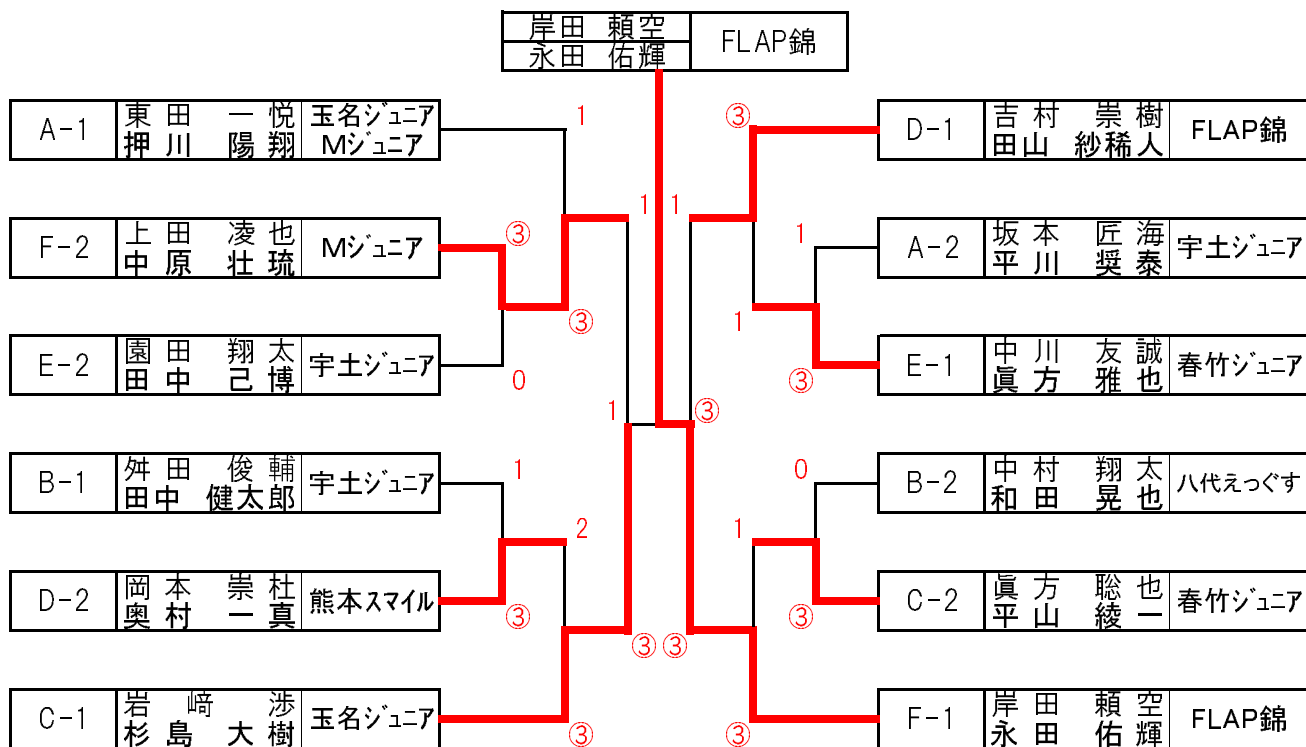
岸田 頼空
永田 佑輝
FLAP錦

A-1 東田 一悦 押川 陽翔 玉名ジュニア Mジュニア
F-2 上田 凌也 中原 壮琉 Mジュニア
E-2 園田 翔太 田中 己博 宇土ジュニア
B-1 舛田 俊輔 田中 健太郎 宇土ジュニア
D-2 岡本 崇杜 奥村 一真 熊本スマイル
C-1 岩﨑 渉 杉島 大樹 玉名ジュニア

D-1 吉村 崇樹 田山 紗稀人 FLAP錦
A-2 坂本 匠海 平川 奨泰 宇土ジュニア
E-1 中川 友誠 眞方 雅也 春竹ジュニア
B-2 中村 翔太 和田 晃也 八代えっぐす
C-2 眞方 聡也 平山 綾一 春竹ジュニア
F-1 岸田 頼空 永田 佑輝 FLAP錦

1
③
0
1
1
③
1
③
2
③
③
1
③
③
③
1
1
③
0
1
③
③
③